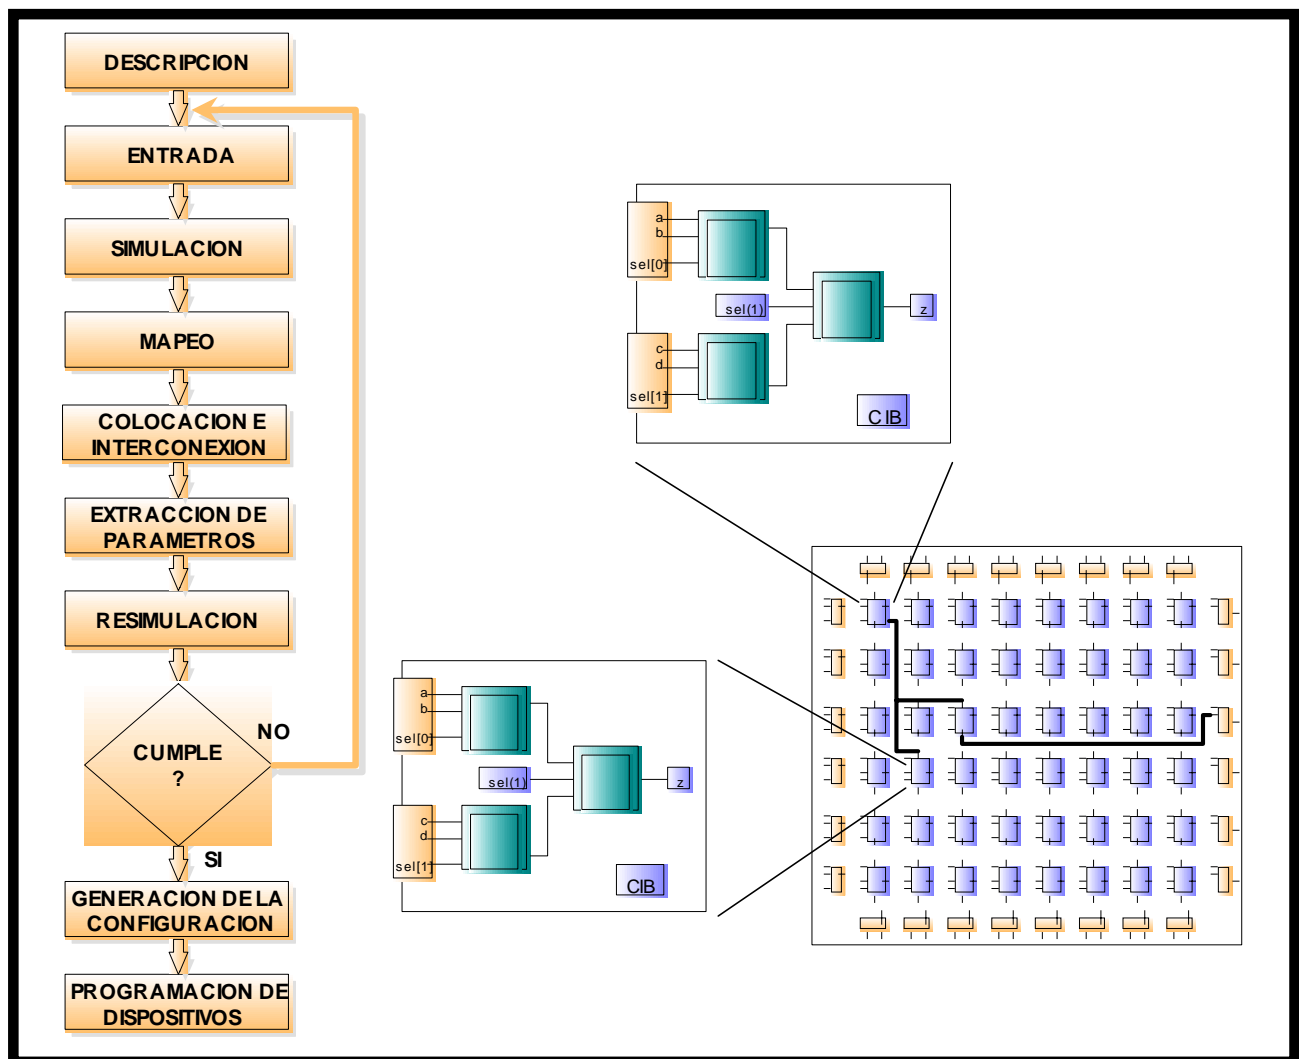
DESCRIPCION

ENTRADA

SIMULACION

MAPEO

COLOCACION E INTERCONEXION

EXTRACCION DE PARAMETROS

RESIMULACION

CUMPLE ?

NO

SI

GENERACION DE LA CONFIGURACION

PROGRAMACION DE DISPOSITIVOS

a
b
sel[0]
c
d
sel[1]
sel(1)
z
CIB

a
b
sel[0]
c
d
sel[1]
sel(1)
z
CIB